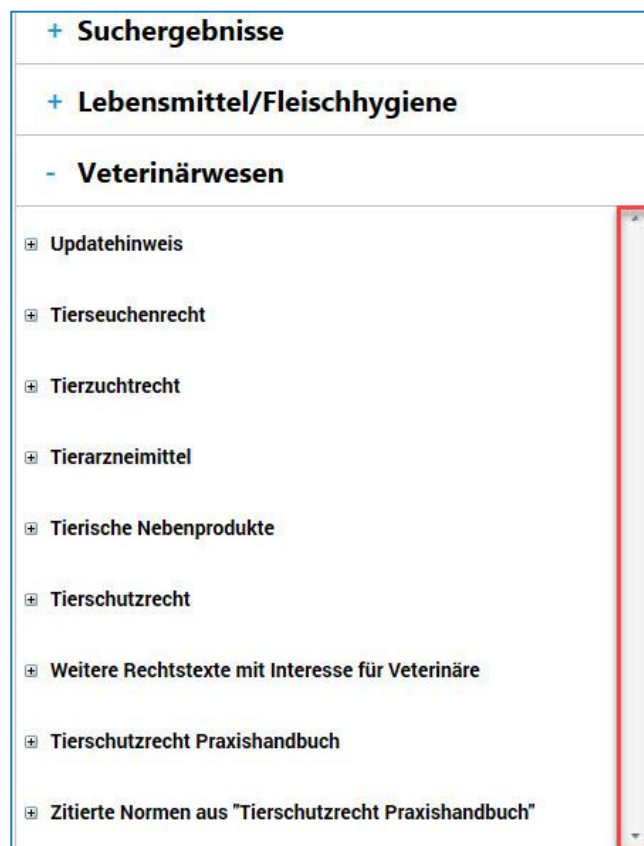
+ Suchergebnisse

+ Lebensmittel/Fleischhygiene

- Veterinärwesen

⊞ Updatehinweis

⊞ Tierseuchenrecht

⊞ Tierzuchtrecht

⊞ Tierarzneimittel

⊞ Tierische Nebenprodukte

⊞ Tierschutzrecht

⊞ Weitere Rechtstexte mit Interesse für Veterinäre

⊞ Tierschutzrecht Praxishandbuch

⊞ Zitierte Normen aus "Tierschutzrecht Praxishandbuch"